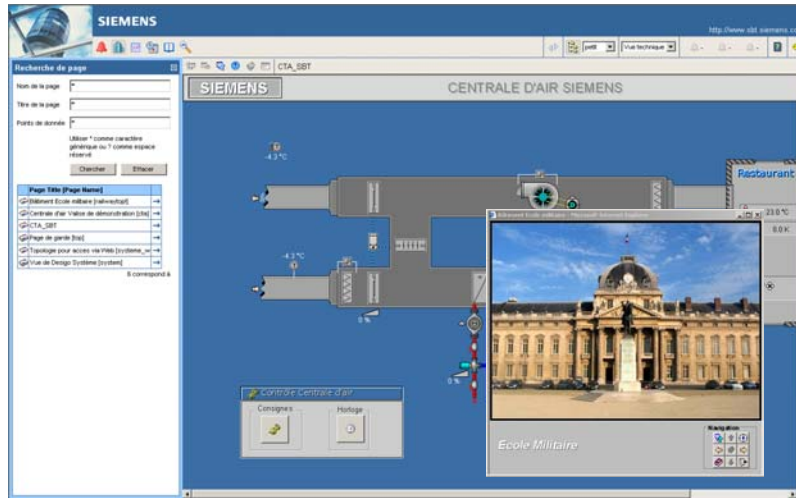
SIEMENS

http://www.sbt.siemens.c

petit
Vue technique

Recherche de page

Nom de la page *
Titre de la page *
Points de donnée *

Utiliser * comme caractère générique ou ? comme espace réservé

Chercher
Effacer

| Page Title [Page Name] |
|---|
| Bâtiment Ecole militaire [railway/top] |
| Centrale d'air Valise de démonstration [cta] |
| CTA_SBT |
| Page de garde [top] |
| Topologie pour acces via Web [systeme_w |
| Vue de Design Système [system] |

6 correspond à

CTA_SBT

SIEMENS

CENTRALE D'AIR SIEMENS

-4.3 °C

-4.3 °C

0 %

0 %

Restaurant

23.0 °C

0.0 K

Bâtiment Ecole militaire - Microsoft Internet Explorer

Ecole Militaire

Navigation

Contrôle Centrale d'air

Consignes

Horloge